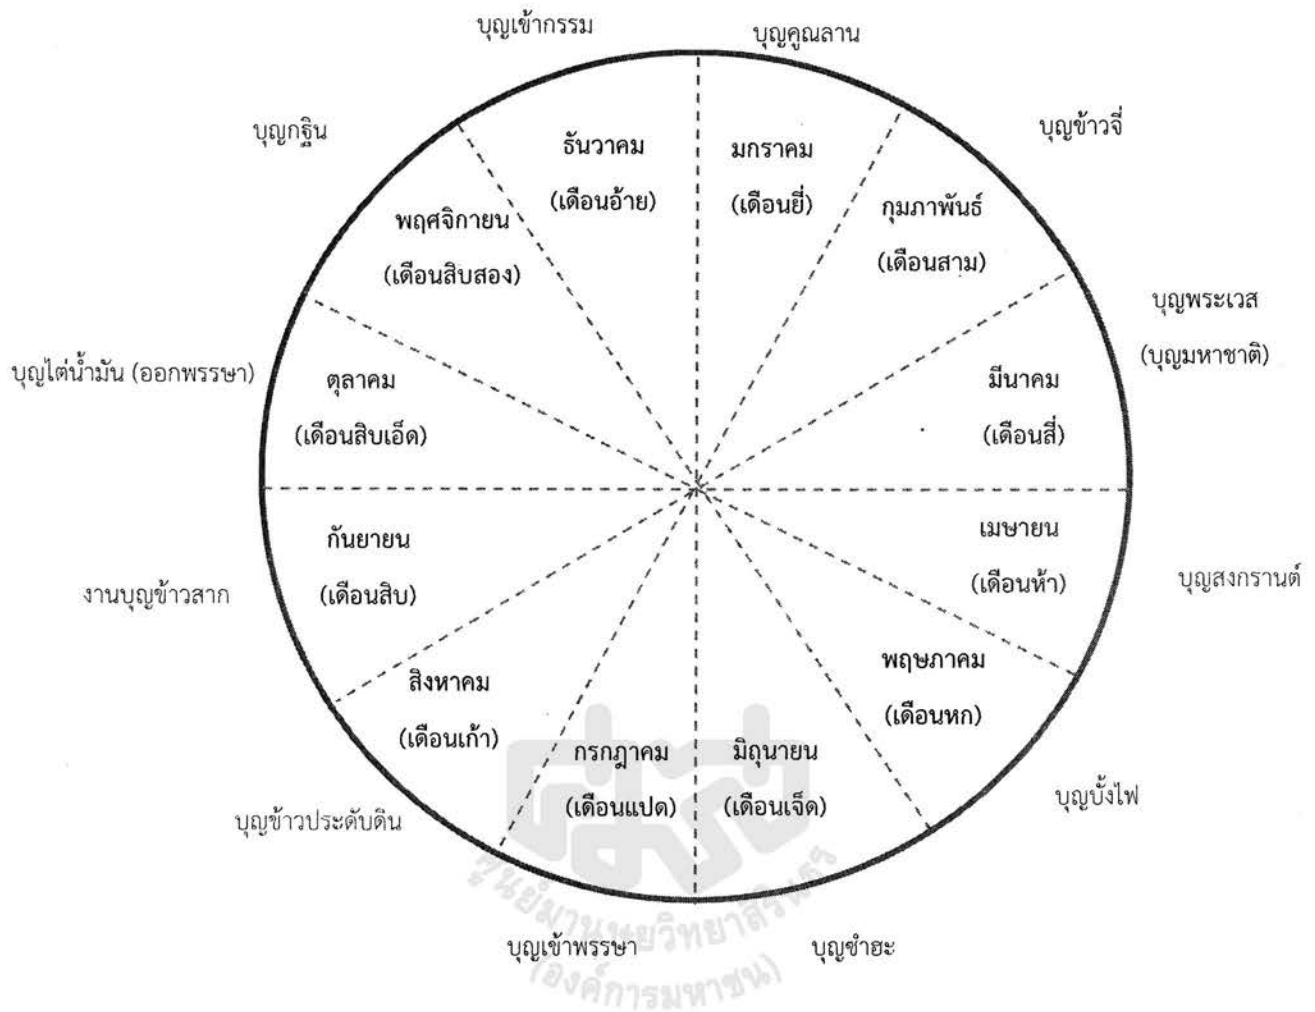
บุญเข้ากรรม

บุญคูณลาน

บุญกฐิน

ธันวาคม
(เดือนอ้าย)

มกราคม
(เดือนยี่)

บุญข้าวจี่

พฤศจิกายน
(เดือนสิบสอง)

กุมภาพันธ์
(เดือนสาม)

บุญพระเวส
(บุญมหาชาติ)

บุญไต่น้ำมัน (ออกพรรษา)

ตุลาคม
(เดือนสิบเอ็ด)

มีนาคม
(เดือนสี่)

กันยายน
(เดือนสิบ)

เมษายน
(เดือนห้า)

งานบุญข้าวสาก

บุญสงกรานต์

สิงหาคม
(เดือนเก้า)

พฤษภาคม
(เดือนหก)

กรกฎาคม
(เดือนแปด)

มิถุนายน
(เดือนเจ็ด)

บุญข้าวประดับดิน

บุญบั้งไฟ

ศูนย์มานุษยวิทยาสิรินธร
(องค์การมหาชน)

บุญเข้าพรรษา

บุญซำฮะ